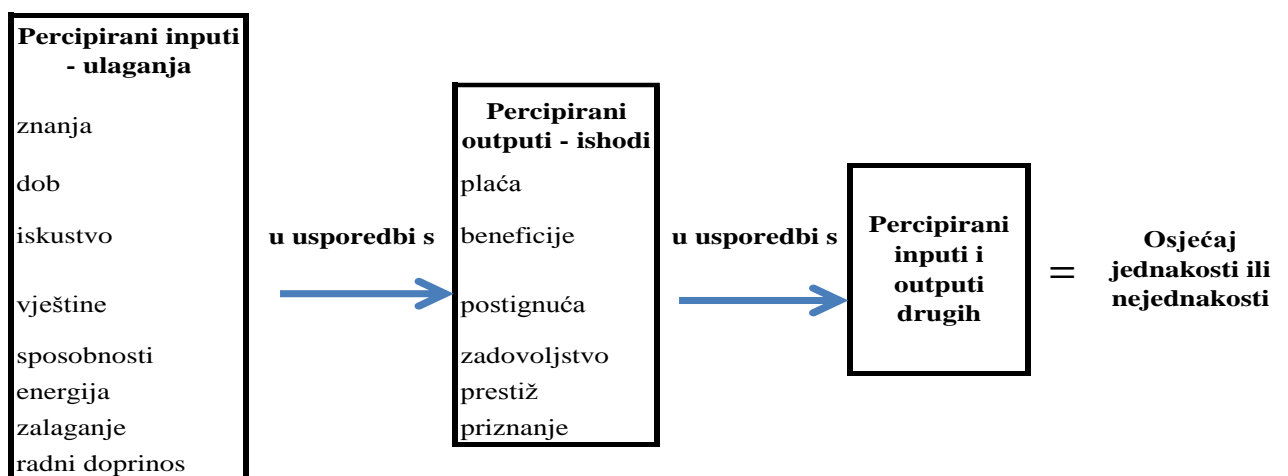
Percipirani inputi - ulaganja

znanja

dob

iskustvo

vještine

sposobnosti
energija
zalaganje
radni doprinos

u usporedbi s

Percipirani outputi - ishodi

plaća

beneficije

postignuća

zadovoljstvo
prestiž
priznanje

u usporedbi s

Percipirani inputi i outputi drugih

=

Osjećaj jednakosti ili nejednakosti